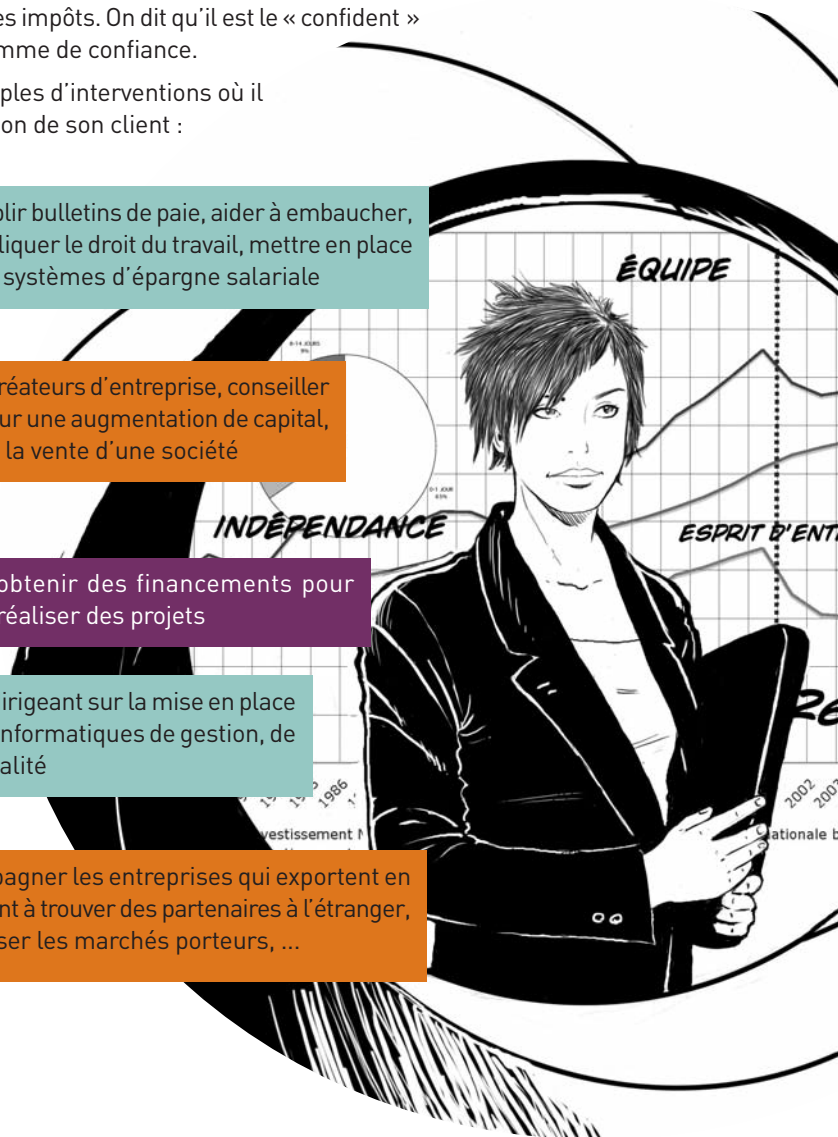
es impôts. On dit qu'il est le « confident » mme de confiance.

ples d'interventions où il on de son client :

plir bulletins de paie, aider à embaucher, liquer le droit du travail, mettre en place systèmes d'épargne salariale

ÉQUIPE

8-14 JOURS 9%

réateurs d'entreprise, conseiller ur une augmentation de capital, la vente d'une société

0-1 JOUR 65%

INDÉPENDANCE

ESPRIT D'ENT

obtenir des financements pour réaliser des projets

irigeant sur la mise en place nformatiques de gestion, de alité

RE

1986

2002

2003

vestissement N

tionale b

pagner les entreprises qui exportent en nt à trouver des partenaires à l'étranger, ser les marchés porteurs, ...